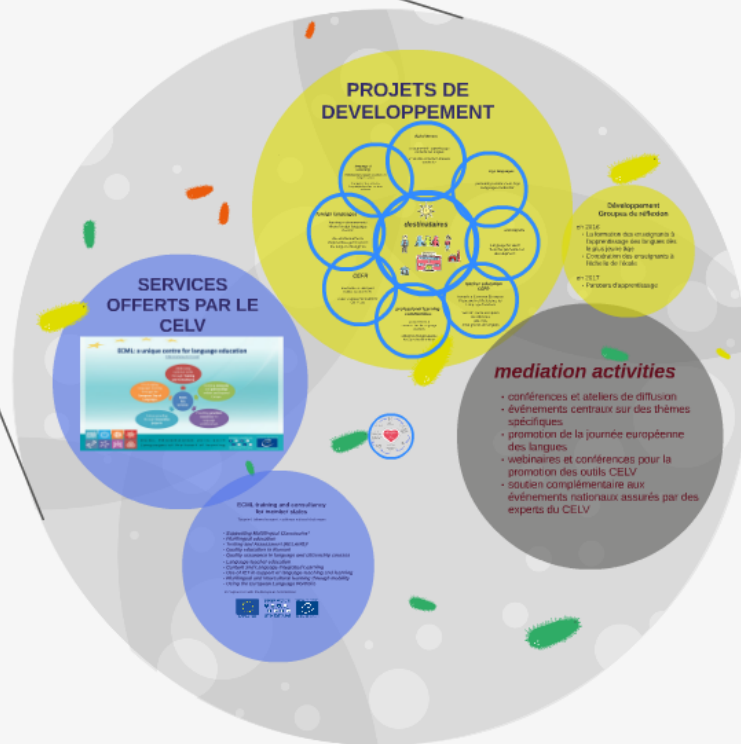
PROJETS DE DEVELOPPEMENT

destinataires

Small Innovation

CEFR

professional learning communities

Développement Groupes de réflexion

en 2016
- La formation des enseignants à l'apprentissage des langues dès le plus jeune âge
- Construction des enseignants à l'échelle de l'école

en 2017
- Parcours d'apprentissage

SERVICES OFFERTS PAR LE CELV

ECML: a unique centre for language education

mediation activities

- conférences et ateliers de diffusion
- événements centraux sur des thèmes spécifiques
- promotion de la journée européenne des langues
- webinaires et conférences pour la promotion des outils CELV
- soutien complémentaire aux événements nationaux assurés par des experts du CELV

ECML training and consultancy for member states

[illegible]